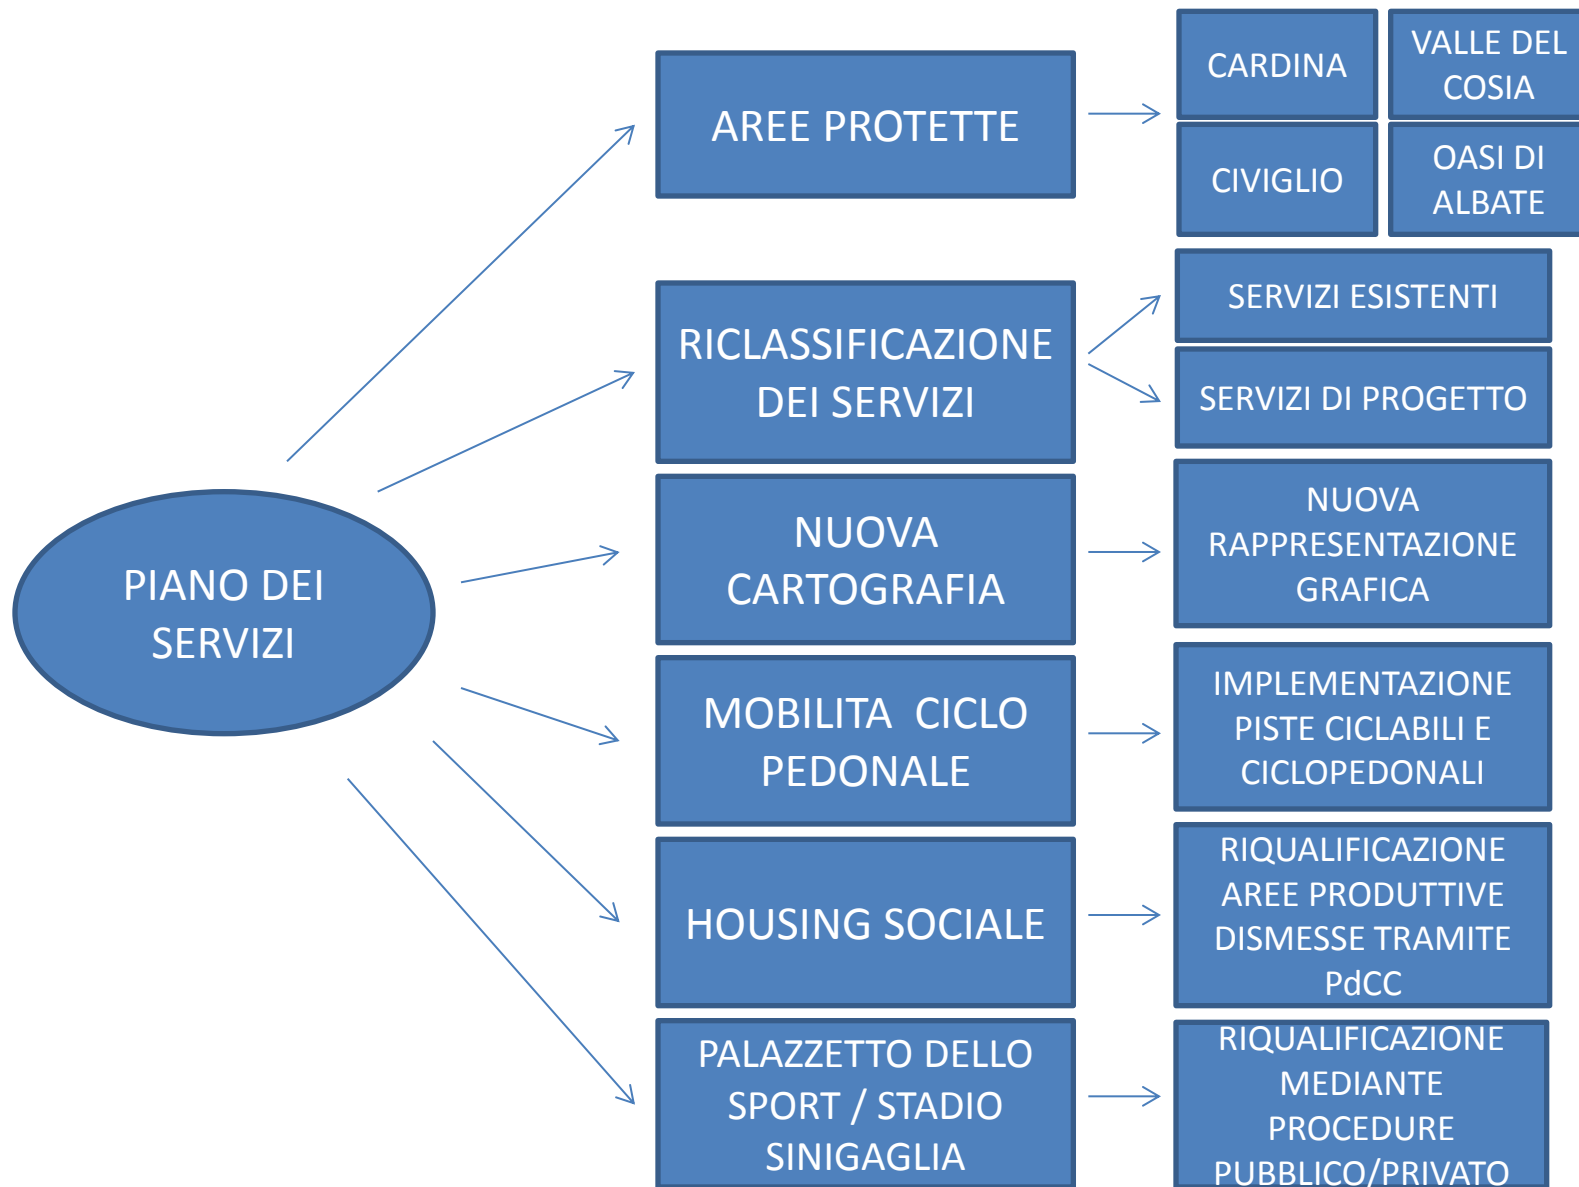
PIANO DEI SERVIZI

AREE PROTETTE

CARDINA

VALLE DEL COSIA

CIVIGLIO

OASI DI ALBATE

RICLASSIFICAZIONE DEI SERVIZI

SERVIZI ESISTENTI

SERVIZI DI PROGETTO

NUOVA CARTOGRAFIA

NUOVA RAPPRESENTAZIONE GRAFICA

MOBILITA CICLO PEDONALE

IMPLEMENTAZIONE PISTE CICLABILI E CICLOPEDONALI

HOUSING SOCIALE

RIQUALIFICAZIONE AREE PRODUTTIVE DISMESSE TRAMITE PdCC

PALAZZETTO DELLO SPORT / STADIO SINIGAGLIA

RIQUALIFICAZIONE MEDIANTE PROCEDURE PUBBLICO/PRIVATO